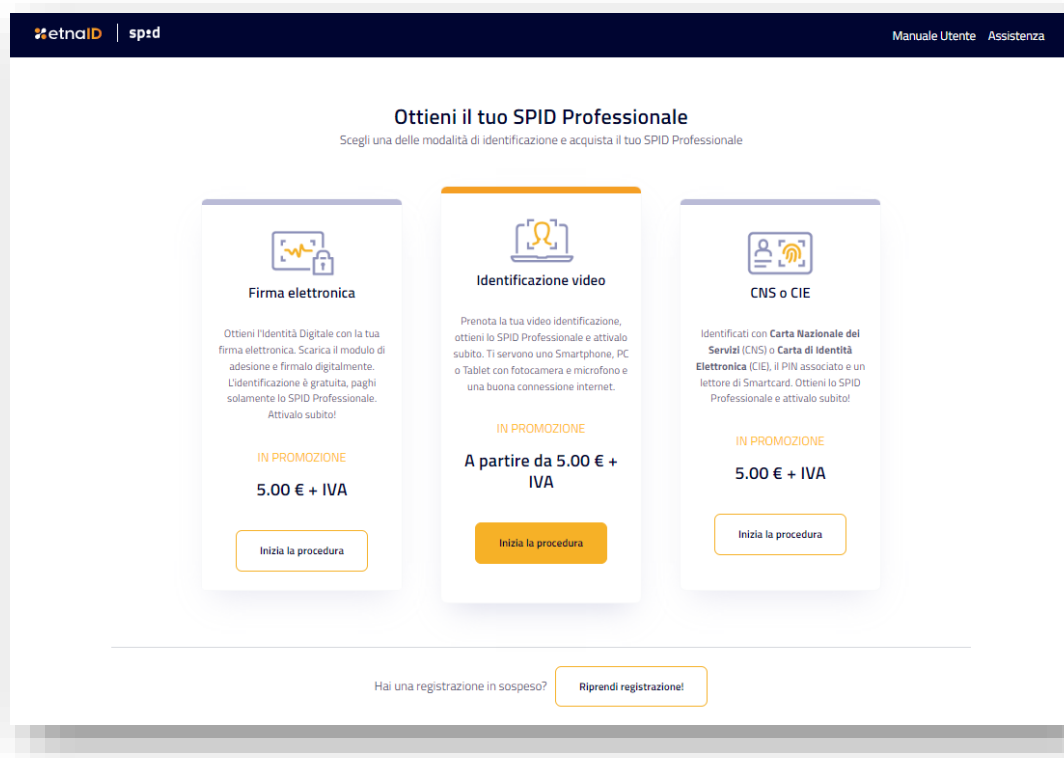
etnaID | spid

Manuale Utente Assistenza

Ottieni il tuo SPID Professionale

Scegli una delle modalità di identificazione e acquista il tuo SPID Professionale

Firma elettronica

Ottieni l'Identità Digitale con la tua firma elettronica. Scarica il modulo di adesione e firmalo digitalmente. L'identificazione è gratuita, paghi solamente lo SPID Professionale. Attivalo subito!

IN PROMOZIONE

5.00 € + IVA

Inizia la procedura

Identificazione video

Prenota la tua video identificazione, ottieni lo SPID Professionale e attivalo subito. Ti servono uno Smartphone, PC o Tablet con fotocamera e microfono e una buona connessione internet.

IN PROMOZIONE

A partire da 5.00 € + IVA

Inizia la procedura

CNS o CIE

Identificati con **Carta Nazionale dei Servizi** (CNS) o **Carta di Identità Elettronica** (CIE), il PIN associato e un lettore di Smartcard. Ottieni lo SPID Professionale e attivalo subito!

IN PROMOZIONE

5.00 € + IVA

Inizia la procedura

Hai una registrazione in sospeso? Riprendi registrazione!